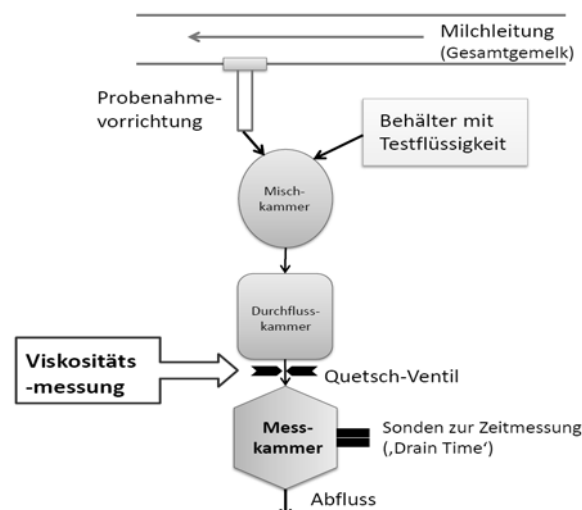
Milchleitung
(Gesamtgemelk)

Probenahmevorrichtung

Behälter mit Testflüssigkeit

Misch-kammer

Durchfluss-kammer

Viskositäts-messung

Quetsch-Ventil

Mess-kammer

Sonden zur Zeitmessung
(‚Drain Time')

Abfluss